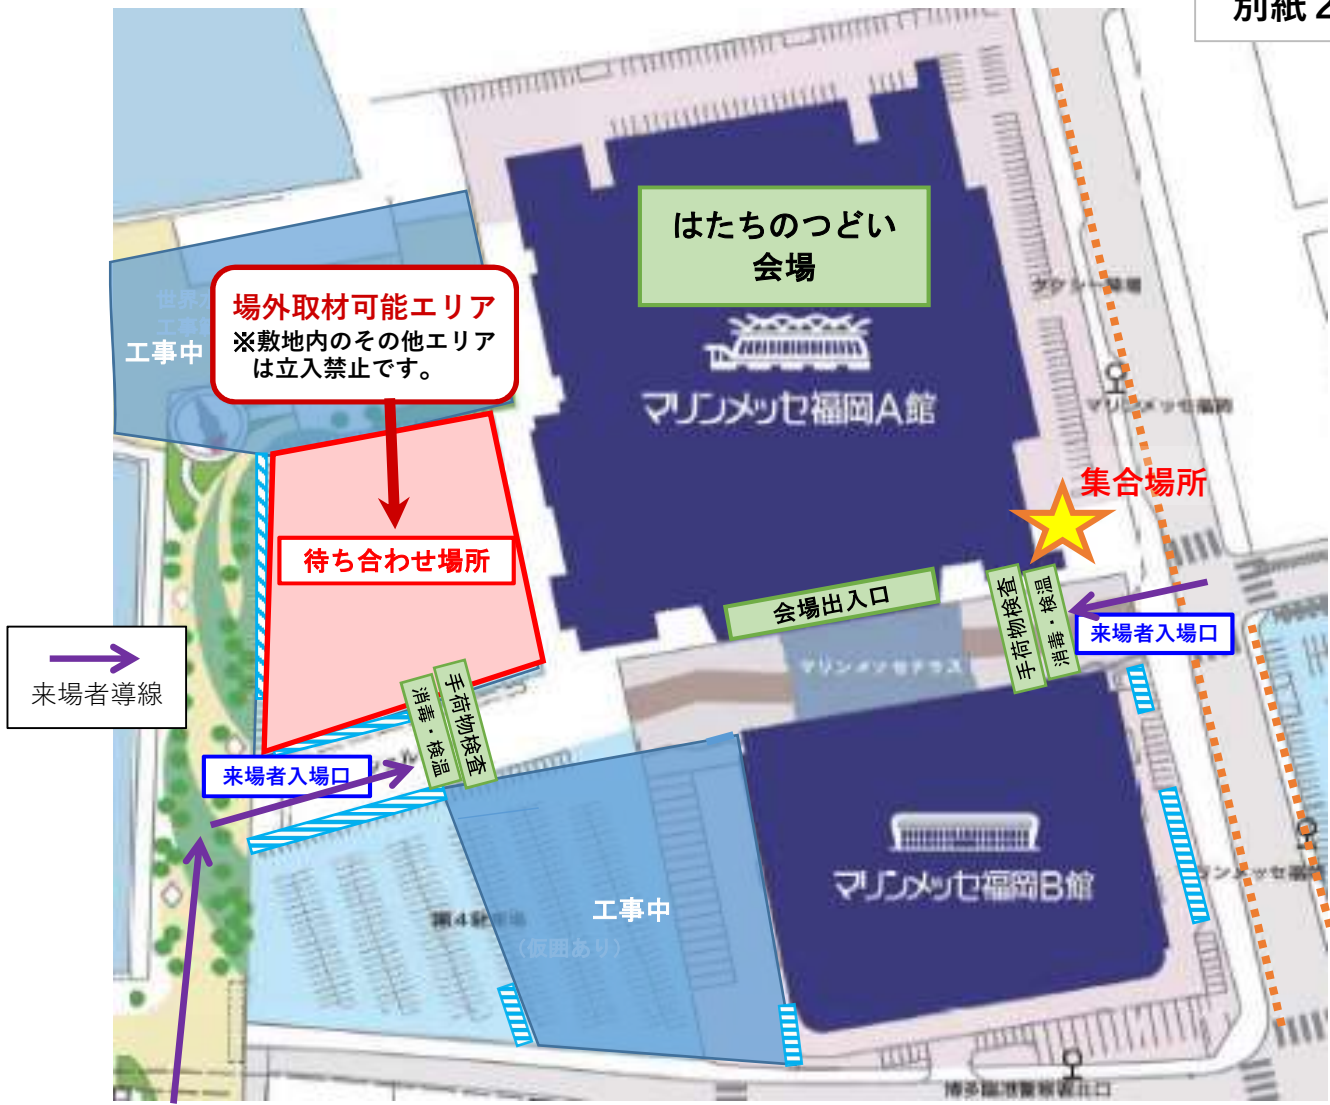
別紙２

はたちのつどい
会場

場外取材可能エリア
※敷地内のその他エリア
は立入禁止です。

工事中

マリンメッセ福岡A館

タクシー乗場

マリンメッセ福岡

集合場所

待ち合わせ場所

会場出入口

手荷物検査

消毒・検温

来場者入場口

マリンメッセテラス

来場者導線

手荷物検査

消毒・検温

来場者入場口

第４駐車場

工事中
（仮囲あり）

マリンメッセ福岡B館

マリンメッセ福岡

博多臨港警察署前